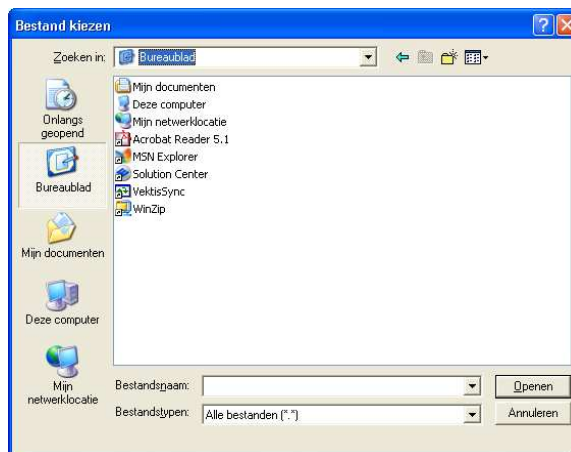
Bestand kiezen

Zoeken in: Bureaublad

Onlangs geopend
Bureaublad
Mijn documenten
Deze computer
Mijn netwerklocatie

Mijn documenten
Deze computer
Mijn netwerklocatie
Acrobat Reader 5.1
MSN Explorer
Solution Center
VektisSync
WinZip

Bestandsnaam:
Bestandstypen: Alle bestanden (*.*)

Openen
Annuleren